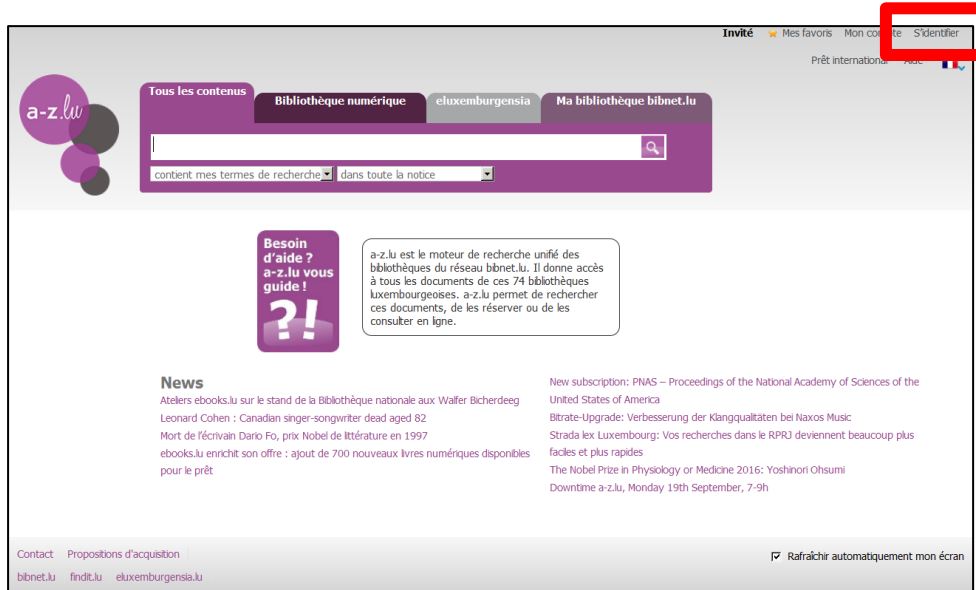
Invité Mes favoris Mon compte S'identifier

Prêt international Aide

a-z.lu

Tous les contenus | Bibliothèque numérique | eluxemburgensia | Ma bibliothèque bibnet.lu

contient mes termes de recherche | dans toute la notice

Besoin d'aide ? a-z.lu vous guide !

?!

a-z.lu est le moteur de recherche unifié des bibliothèques du réseau bibnet.lu. Il donne accès à tous les documents de ces 74 bibliothèques luxembourgeoises. a-z.lu permet de rechercher ces documents, de les réserver ou de les consulter en ligne.

News

Ateliers ebooks.lu sur le stand de la Bibliothèque nationale aux Walfer Bicherdeeg

Leonard Cohen : Canadian singer-songwriter dead aged 82

Mort de l'écrivain Dario Fo, prix Nobel de littérature en 1997

ebooks.lu enrichit son offre : ajout de 700 nouveaux livres numériques disponibles pour le prêt

New subscription: PNAS – Proceedings of the National Academy of Sciences of the United States of America

Bitrate-Upgrade: Verbesserung der Klangqualitäten bei Naxos Music

Strada lex Luxembourg: Vos recherches dans le RPRJ deviennent beaucoup plus faciles et plus rapides

The Nobel Prize in Physiology or Medicine 2016: Yoshinori Ohsumi

Downtime a-z.lu, Monday 19th September, 7-9h

Contact Propositions d'acquisition

Rafraîchir automatiquement mon écran

bibnet.lu findit.lu eluxemburgensia.lu